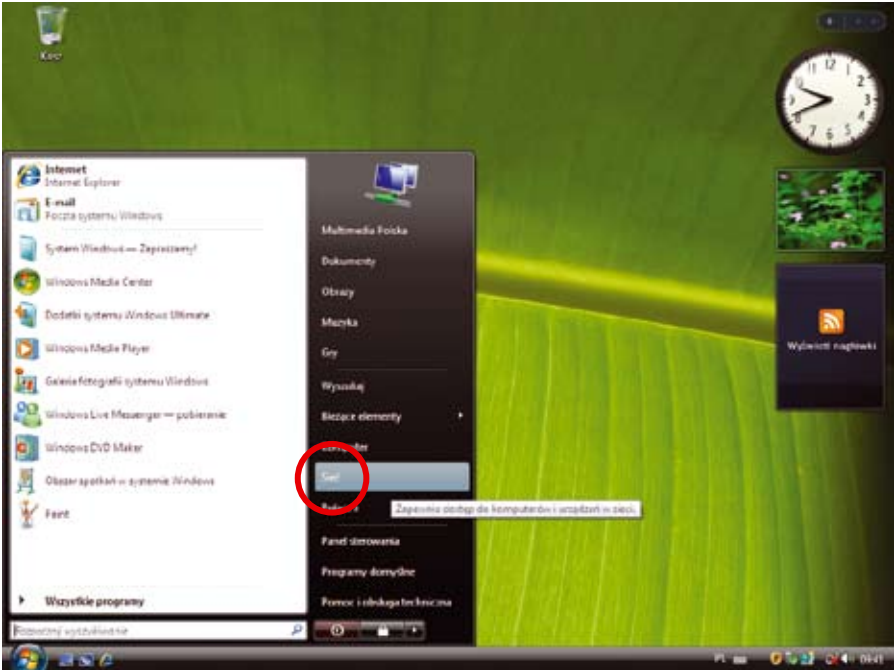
Kosz

Internet
Internet Explorer

E-mail
Poczta systemu Windows

System Windows — Zapraszamy!

Windows Media Center

Dodatki systemu Windows Ultimate

Windows Media Player

Galeria fotografii systemu Windows

Windows Live Messenger — pobieranie

Windows DVD Maker

Obszar spotkań w systemie Windows

Paint

Wszystkie programy

Rozpocznij wyszukiwanie

Multimedia Polska

Dokumenty

Obrazy

Muzyka

Gry

Wyszukaj

Bieżące elementy

Komputer

Sieć

Połącz z

Zapewnia dostęp do komputerów i urządzeń w sieci.

Panel sterowania

Programy domyślne

Pomoc i obsługa techniczna

Wyświetl nagłówki

PL

09:41